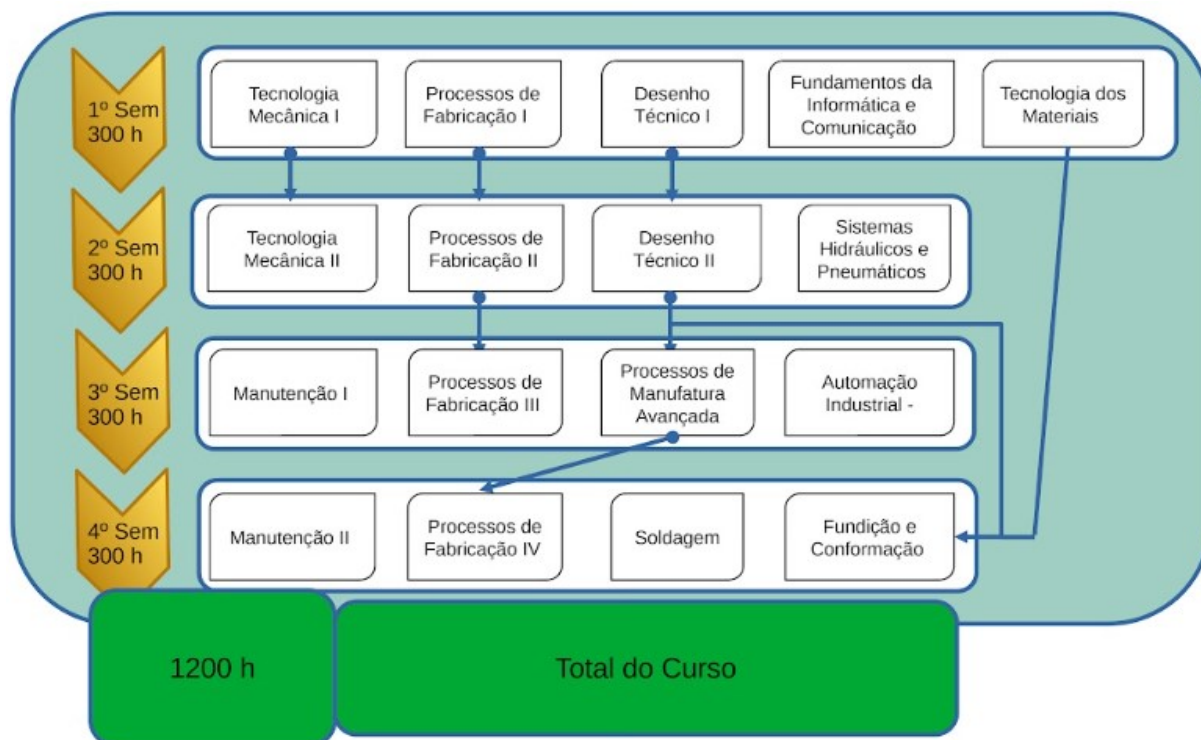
1º Sem
300 h

Tecnologia Mecânica I

Processos de Fabricação I

Desenho Técnico I

Fundamentos da Informática e Comunicação

Tecnologia dos Materiais

2º Sem
300 h

Tecnologia Mecânica II

Processos de Fabricação II

Desenho Técnico II

Sistemas Hidráulicos e Pneumáticos

3º Sem
300 h

Manutenção I

Processos de Fabricação III

Processos de Manufatura Avançada

Automação Industrial -

4º Sem
300 h

Manutenção II

Processos de Fabricação IV

Soldagem

Fundição e Conformação

1200 h

Total do Curso